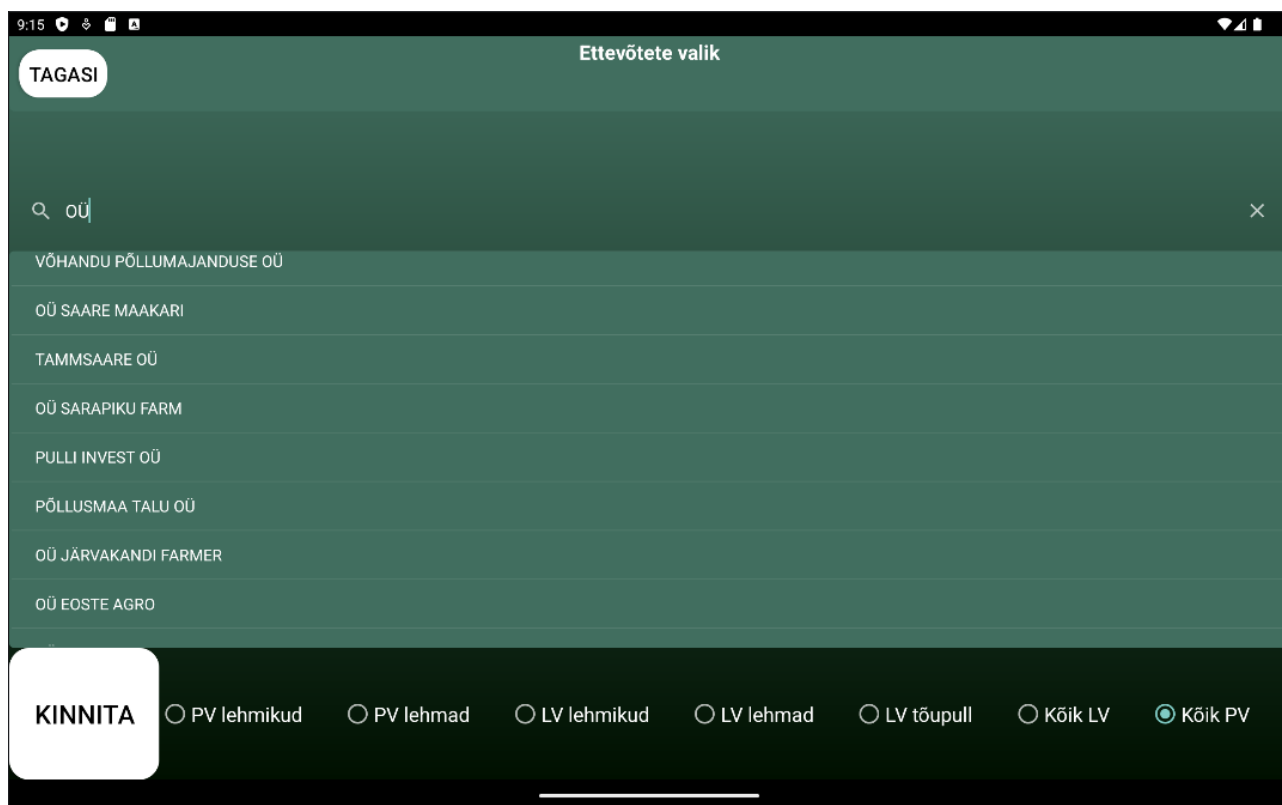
9:15

TAGASI

Ettevõtete valik

OÜ

VÕHANDU PÕLLUMAJANDUSE OÜ

OÜ SAARE MAAKARI

TAMMSAARE OÜ

OÜ SARAPIKU FARM

PULLI INVEST OÜ

PÕLLUSMAA TALU OÜ

OÜ JÄRVAKANDI FARMER

OÜ EOSTE AGRO

KINNITA

PV lehmikud

PV lehmad

LV lehmikud

LV lehmad

LV tõupull

Kõik LV

Kõik PV